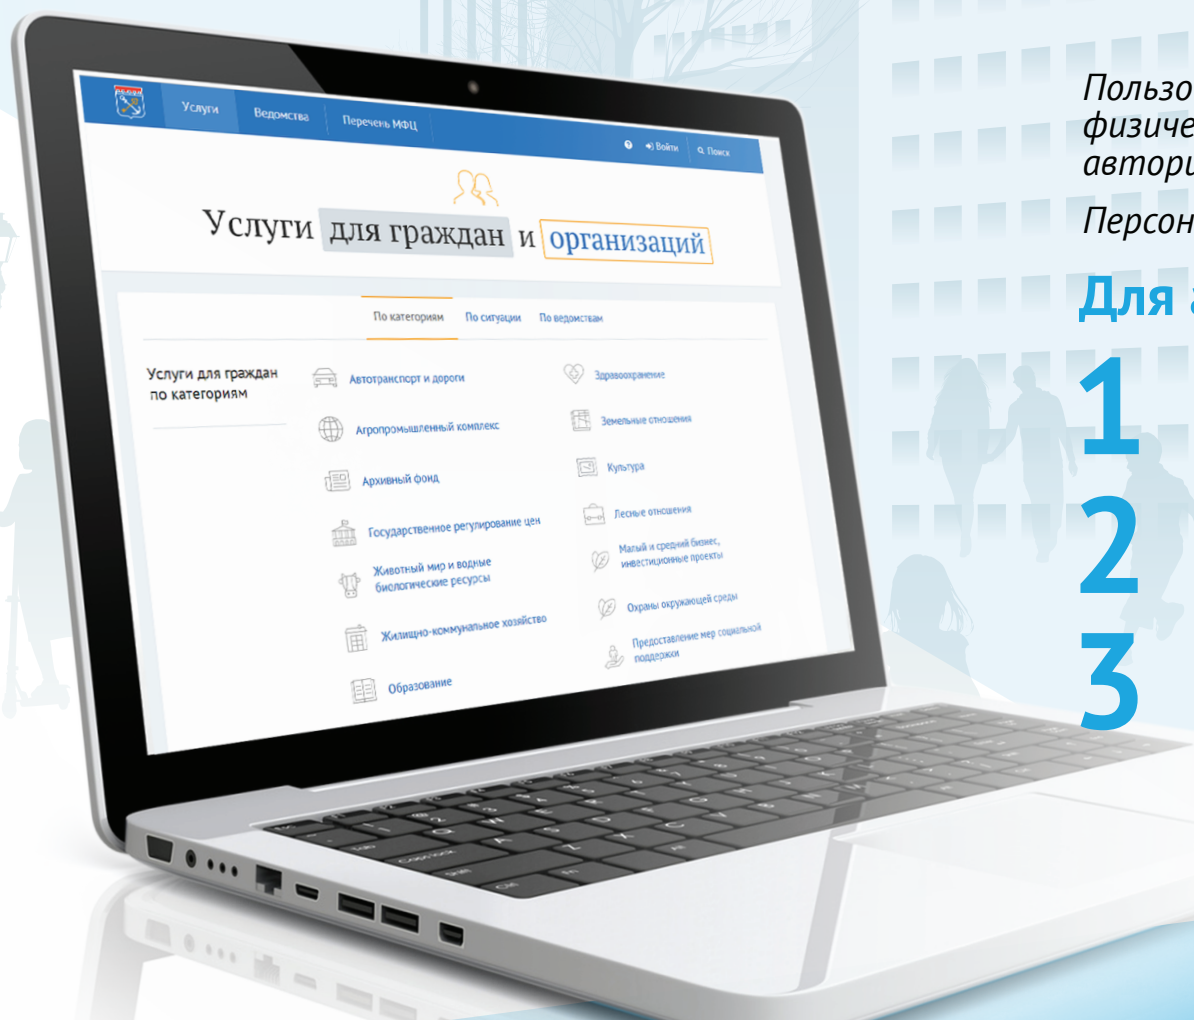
Услуги Ведомства Перечень МФЦ

Войти Поиск

Услуги для граждан и организаций

По категориям По ситуации По ведомствам

Услуги для граждан по категориям

Автотранспорт и дороги

Агропромышленный комплекс

Архивный фонд

Государственное регулирование цен

Животный мир и водные биологические ресурсы

Жилищно-коммунальное хозяйство

Образование

Здравоохранение

Земельные отношения

Культура

Лесные отношения

Малый и средний бизнес, инвестиционные проекты

Охраны окружающей среды

Предоставление мер социальной поддержки

Пользо
физиче
автори

Персон

Для

1

2

3